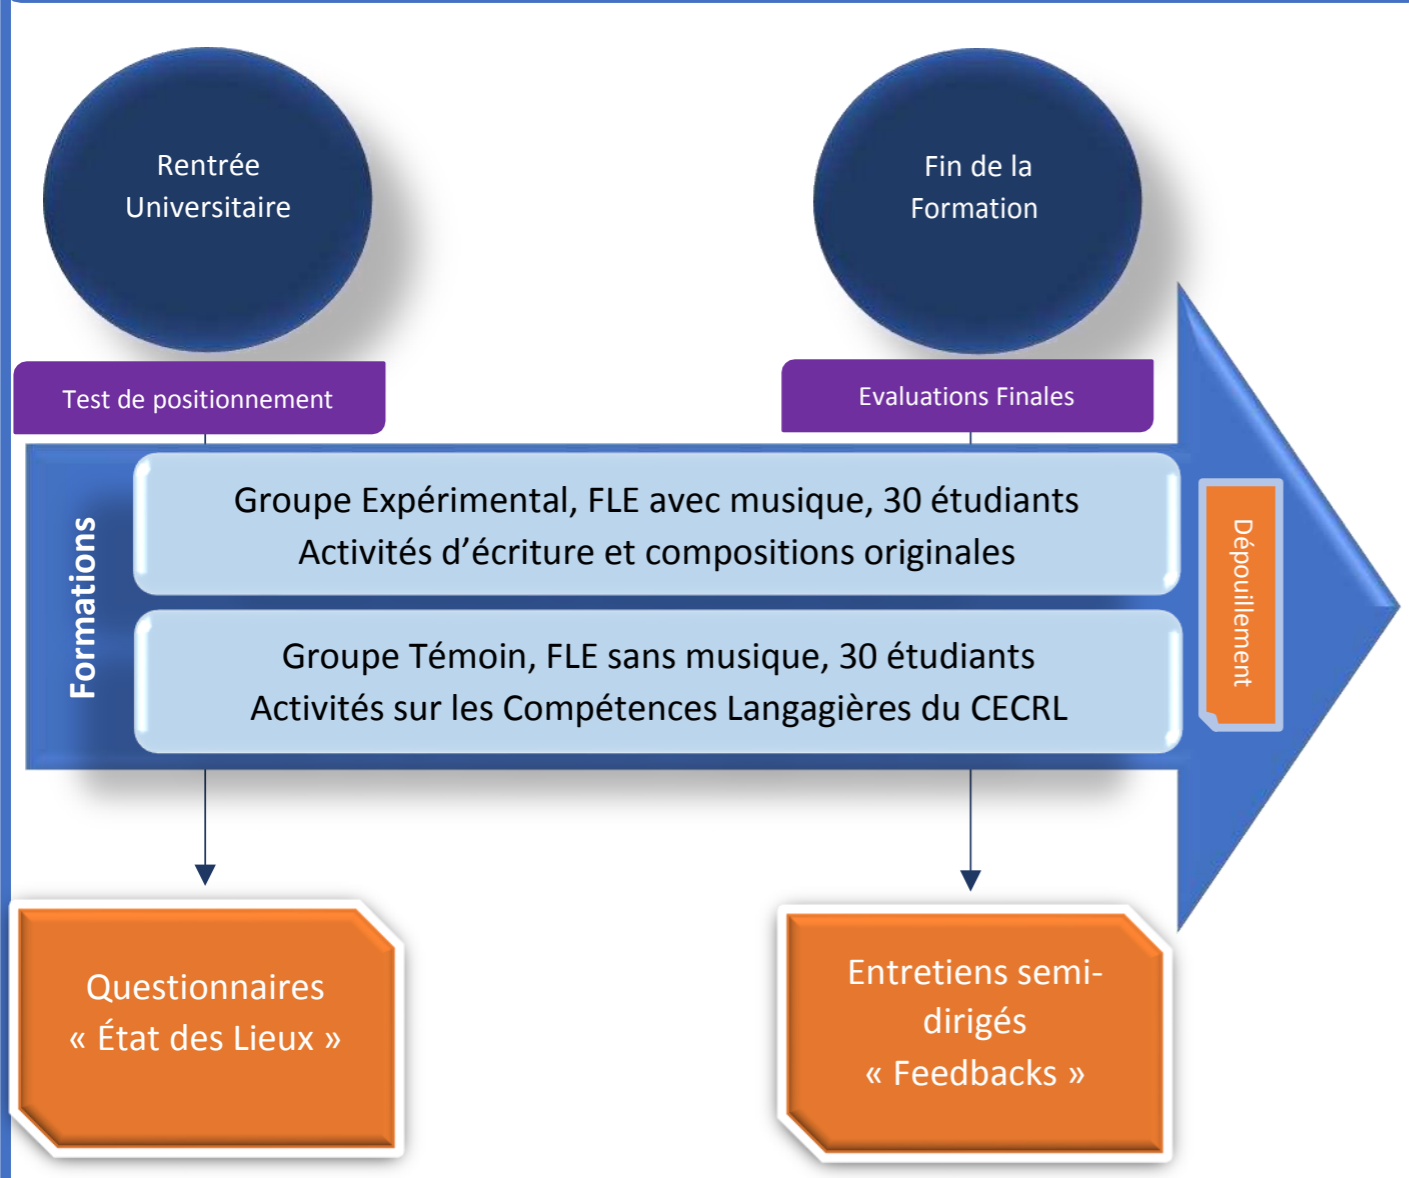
Rentrée Universitaire

Fin de la Formation

Test de positionnement

Evaluations Finales

Formations

Groupe Expérimental, FLE avec musique, 30 étudiants
Activités d'écriture et compositions originales

Groupe Témoin, FLE sans musique, 30 étudiants
Activités sur les Compétences Langagières du CECRL

Dépouillement

Questionnaires
« État des Lieux »

Entretiens semi-dirigés
« Feedbacks »